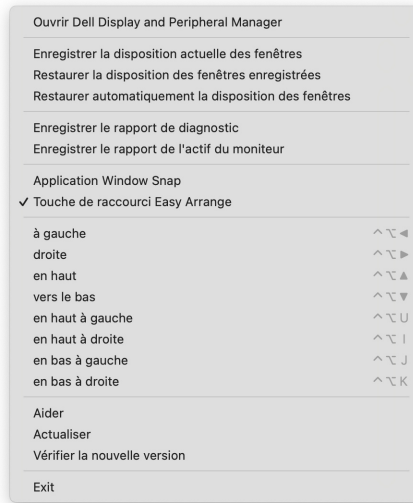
Ouvrir Dell Display and Peripheral Manager

Enregistrer la disposition actuelle des fenêtres
Restaurer la disposition des fenêtres enregistrées
Restaurer automatiquement la disposition des fenêtres

Enregistrer le rapport de diagnostic
Enregistrer le rapport de l'actif du moniteur

Application Window Snap
✓ Touche de raccourci Easy Arrange

à gauche ^⌥◀
droite ^⌥▶
en haut ^⌥▲
vers le bas ^⌥▼
en haut à gauche ^⌥U
en haut à droite ^⌥I
en bas à gauche ^⌥J
en bas à droite ^⌥K

Aider
Actualiser
Vérifier la nouvelle version

Exit